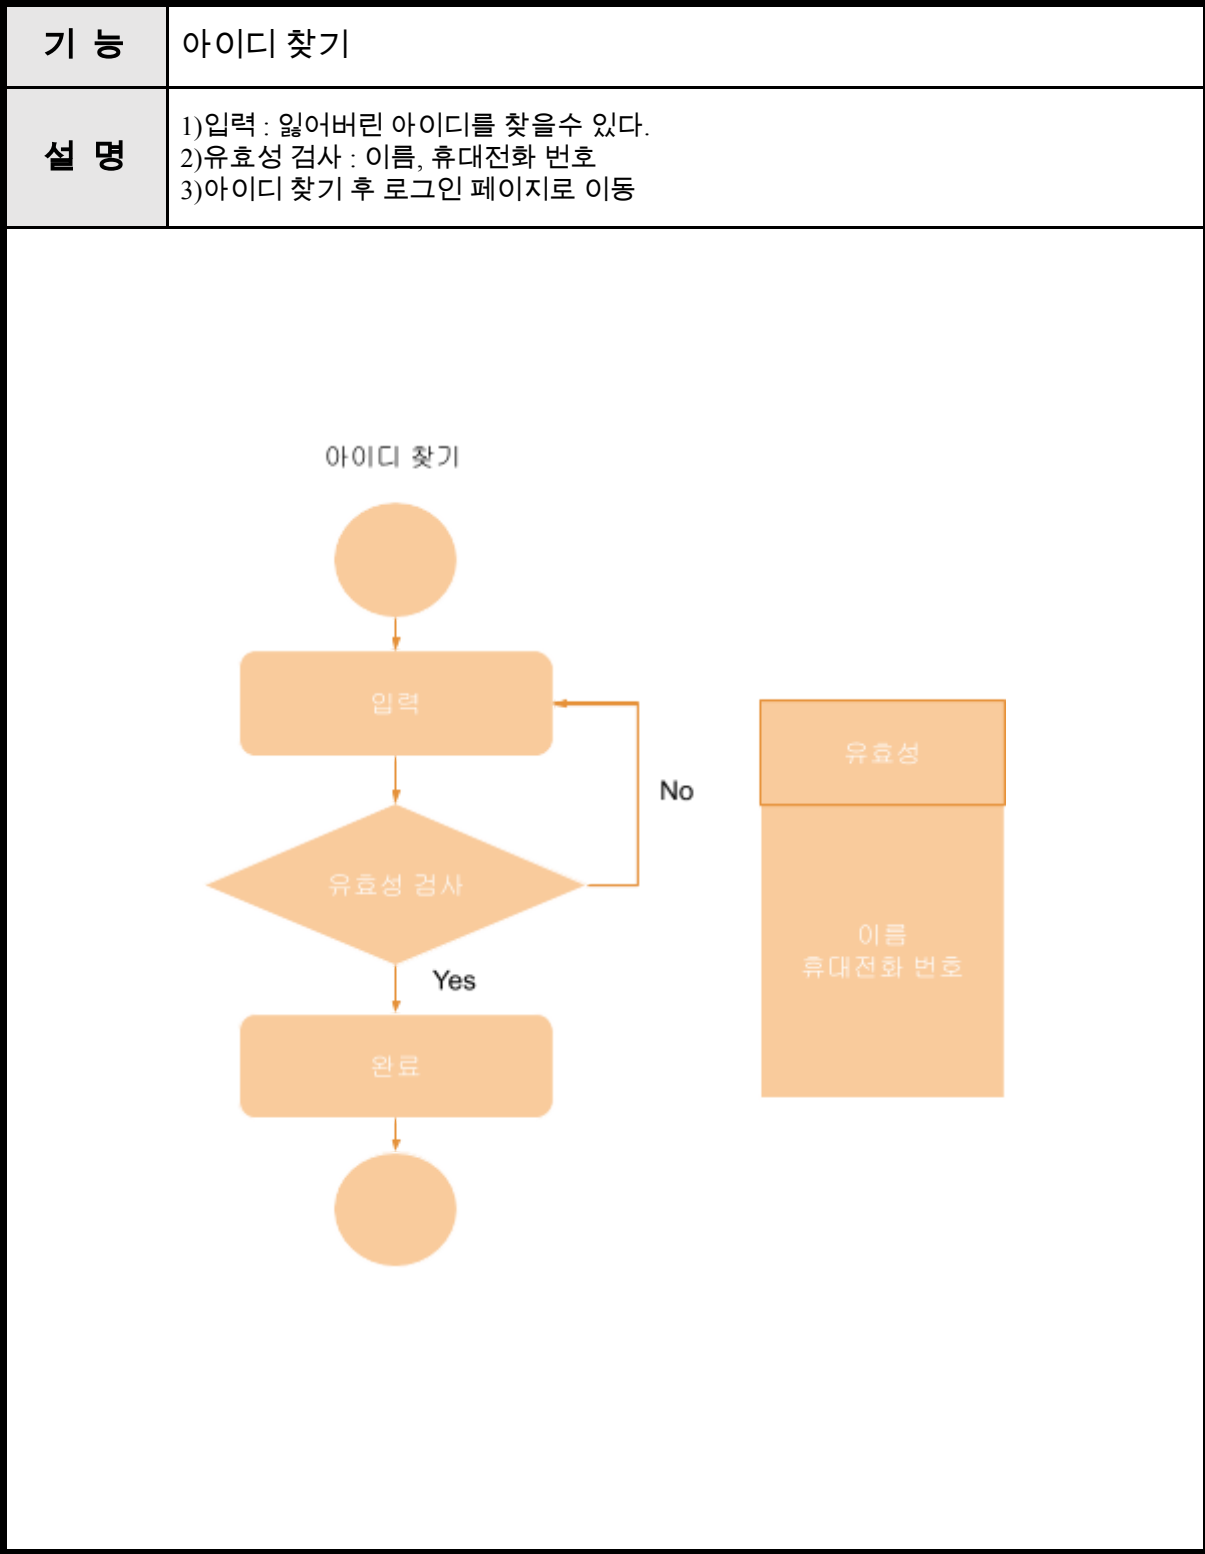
| 기 능 | 아이디 찾기 |
|---|---|
| 설 명 | 1)입력 : 잃어버린 아이디를 찾을수 있다.<br>2)유효성 검사 : 이름, 휴대전화 번호<br>3)아이디 찾기 후 로그인 페이지로 이동 |

아이디 찾기

입력

No

유효성

유효성 검사

이름
휴대전화 번호

Yes

완료